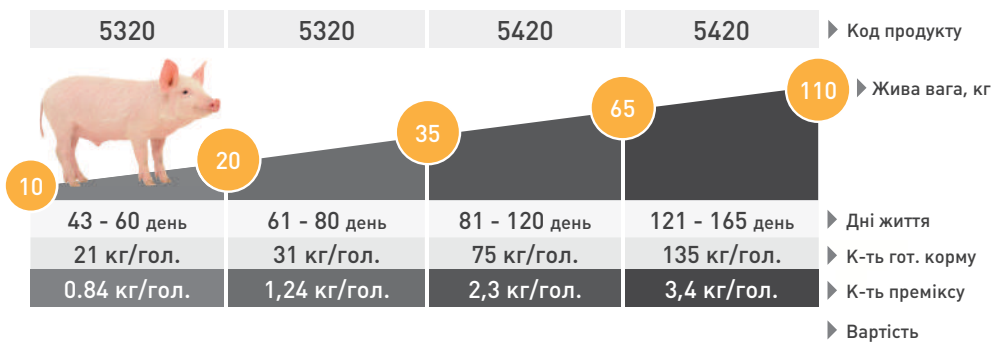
| 5320 | 5320 | 5420 | 5420 | Код продукту |
|---|---|---|---|---|

10 20 35 65 110 Жива вага, кг

| 43 - 60 день | 61 - 80 день | 81 - 120 день | 121 - 165 день | Дні життя |
|---|---|---|---|---|
| 21 кг/гол. | 31 кг/гол. | 75 кг/гол. | 135 кг/гол. | К-ть гот. корму |
| 0.84 кг/гол. | 1,24 кг/гол. | 2,3 кг/гол. | 3,4 кг/гол. | К-ть преміксу |
| | | | | Вартість |